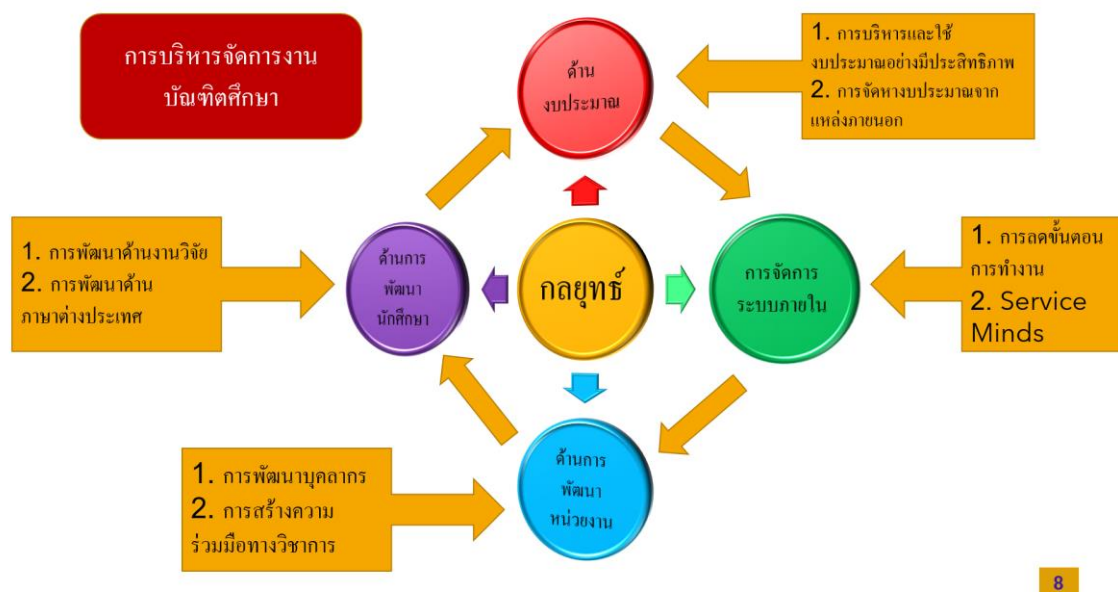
การบริหารจัดการงานบัณฑิตศึกษา

1. การบริหารและใช้งบประมาณอย่างมีประสิทธิภาพ
2. การจัดหางบประมาณจากแหล่งภายนอก

ด้านงบประมาณ

1. การพัฒนาด้านงานวิจัย
2. การพัฒนาด้านภาษาต่างประเทศ

ด้านการพัฒนานักศึกษา

กลยุทธ์

การจัดการระบบภายใน

1. การลดขั้นตอนการทำงาน
2. Service Minds

ด้านการพัฒนาหน่วยงาน

1. การพัฒนาบุคลากร
2. การสร้างความร่วมมือทางวิชาการ

8